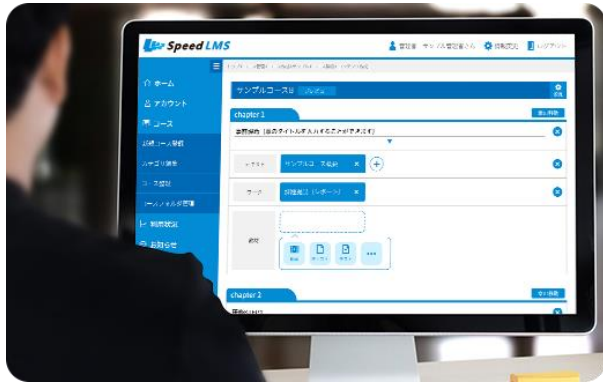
Speed LMS

管理者 サンプル管理者さん 接続設定 ログアウト

ホーム
アカウント
コース
新規コース登録
カテゴリ設定
コース設定
ホーム/メルダ管理
利用状況
お知らせ

サンプルコースB

chapter 1

単元名 (各のタイトルを入力することができます)

サンプルコース紹介

課題提出 (レポート)

chapter 2